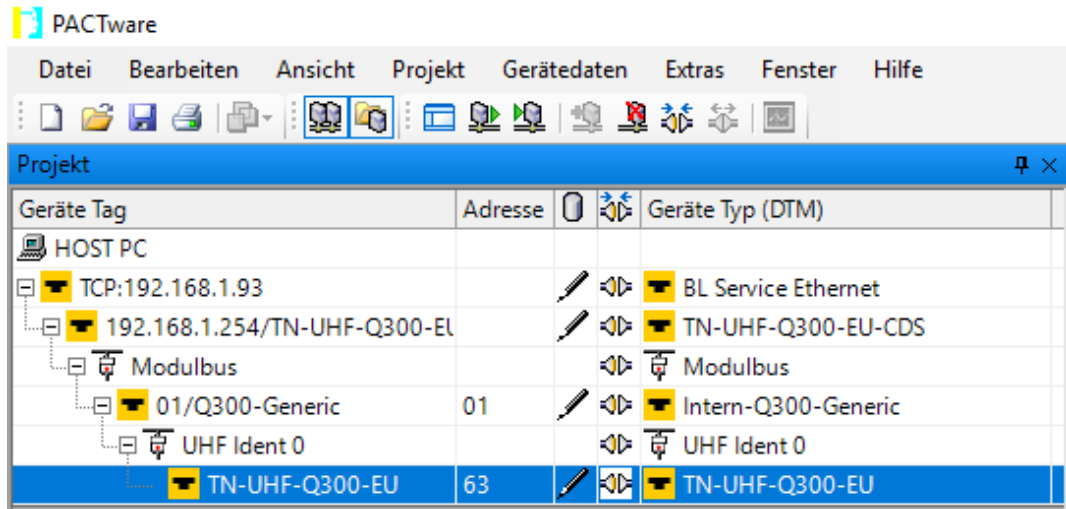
PACTware

Datei Bearbeiten Ansicht Projekt Gerätedaten Extras Fenster Hilfe

Projekt

| Geräte Tag | Adresse | | | Geräte Typ (DTM) |
|---|---|---|---|---|
| HOST PC | | | | |
| TCP:192.168.1.93 | | | | BL Service Ethernet |
| 192.168.1.254/TN-UHF-Q300-EU | | | | TN-UHF-Q300-EU-CDS |
| Modulbus | | | | Modulbus |
| 01/Q300-Generic | 01 | | | Intern-Q300-Generic |
| UHF Ident 0 | | | | UHF Ident 0 |
| TN-UHF-Q300-EU | 63 | | | TN-UHF-Q300-EU |